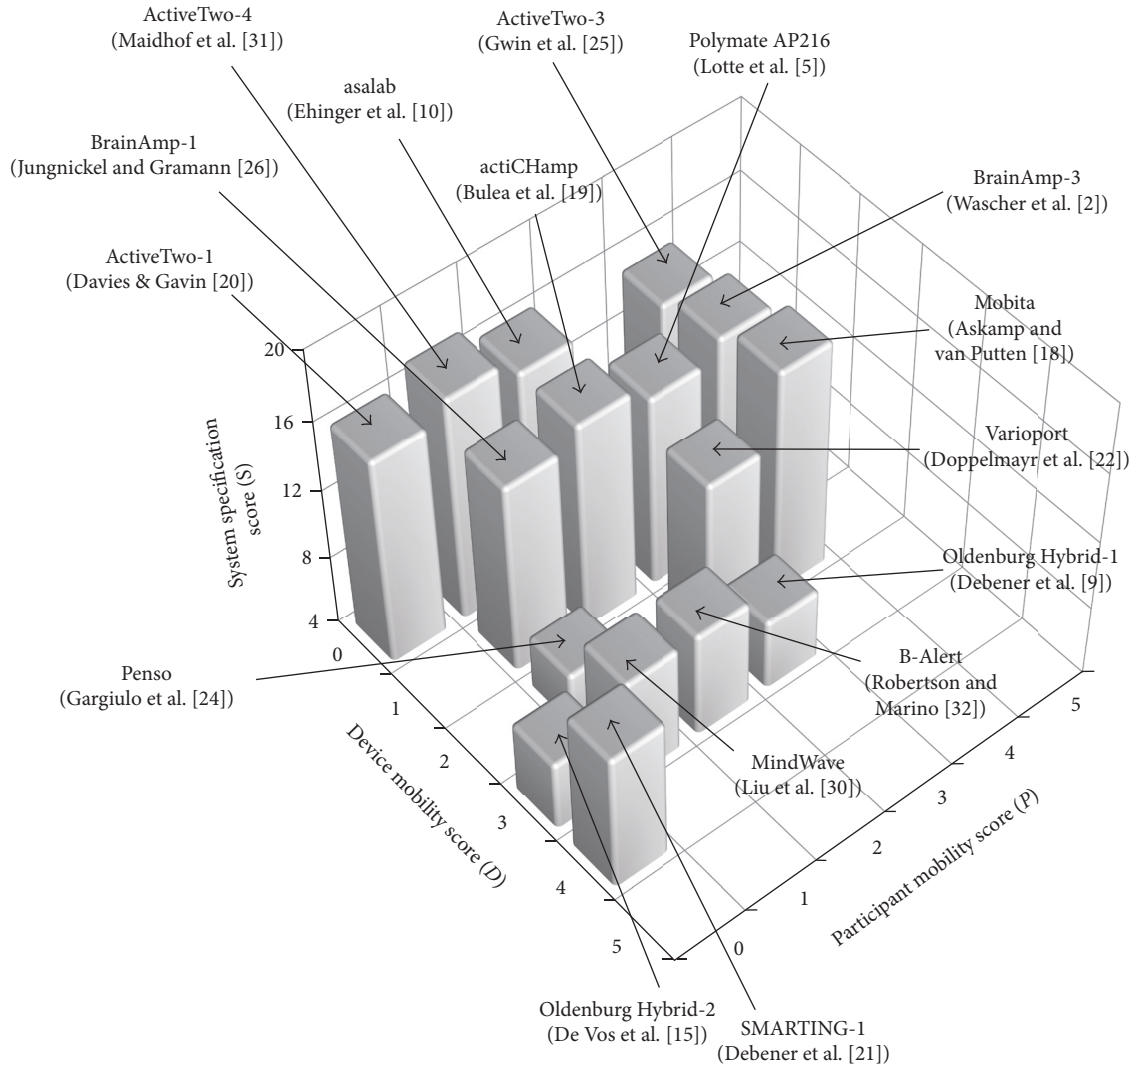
ActiveTwo-4
(Maidhof et al. [31])

ActiveTwo-3
(Gwin et al. [25])

Polymate AP216
(Lotte et al. [5])

asalab
(Ehinger et al. [10])

BrainAmp-1
(Jungnickel and Gramann [26])

actiCHamp
(Bulea et al. [19])

BrainAmp-3
(Wascher et al. [2])

ActiveTwo-1
(Davies & Gavin [20])

Mobita
(Askamp and van Putten [18])

Varioport
(Doppelmayr et al. [22])

Oldenburg Hybrid-1
(Debener et al. [9])

B-Alert
(Robertson and Marino [32])

Penso
(Gargiulo et al. [24])

MindWave
(Liu et al. [30])

Oldenburg Hybrid-2
(De Vos et al. [15])

SMARTING-1
(Debener et al. [21])

System specification score (S)

20
16
12
8
4

Device mobility score (D)

0
1
2
3
4
5

Participant mobility score (P)

0
1
2
3
4
5